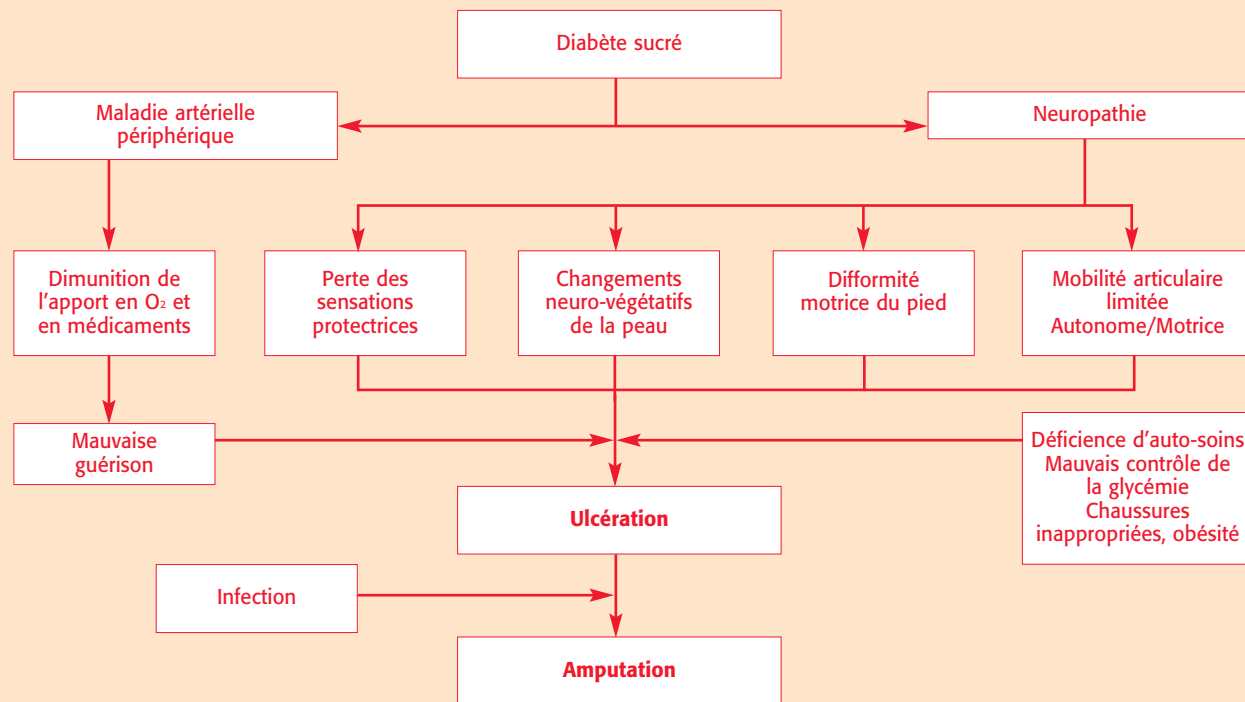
Diabète sucré

Maladie artérielle périphérique

Neuropathie

Dimunition de l'apport en $O_2$ et en médicaments

Perte des sensations protectrices

Changements neuro-végétatifs de la peau

Difformité motrice du pied

Mobilité articulaire limitée Autonome/Motrice

Mauvaise guérison

Déficience d'auto-soins Mauvais contrôle de la glycémie Chaussures inappropriées, obésité

Ulcération

Infection

Amputation